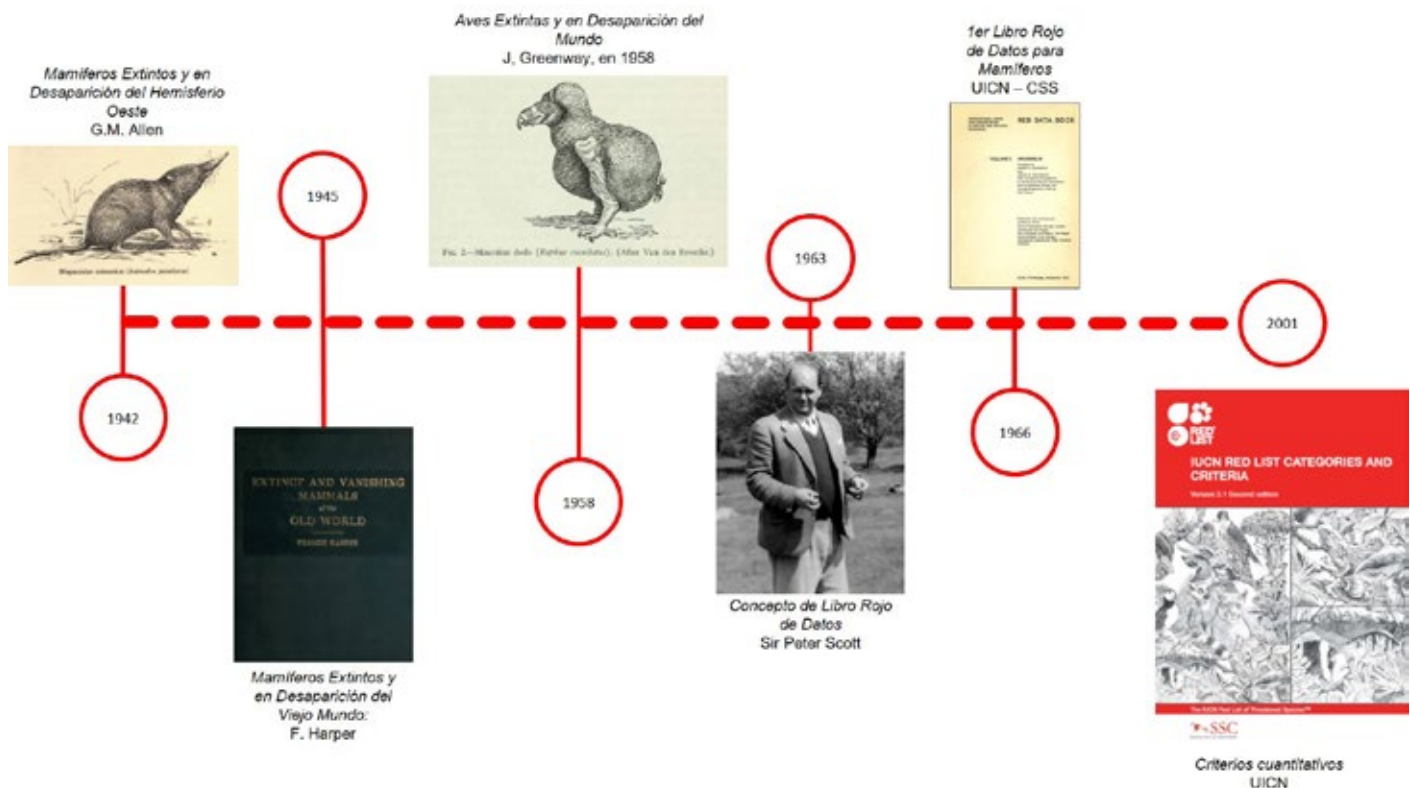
Mamíferos Extintos y en Desaparición del Hemisferio Oeste
G.M. Allen

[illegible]

1945

Aves Extintas y en Desaparición del Mundo
J, Greenway, en 1958

Fig. 2—Mauritius dodo (Raphus cucullatus). (After Van den Broecke.)

1963

1er Libro Rojo de Datos para Mamíferos
UICN – CSS

RED DATA BOOK

2001

1942

EXTINCT AND VANISHING MAMMALS of the OLD WORLD
FRANCIS HARPER

Mamíferos Extintos y en Desaparición del Viejo Mundo:
F. Harper

1958

Concepto de Libro Rojo de Datos
Sir Peter Scott

1966

RED LIST

IUCN RED LIST CATEGORIES AND CRITERIA
Version 3.1 Second edition

The IUCN Red List of Threatened Species™

SSC

Criterios cuantitativos
UICN